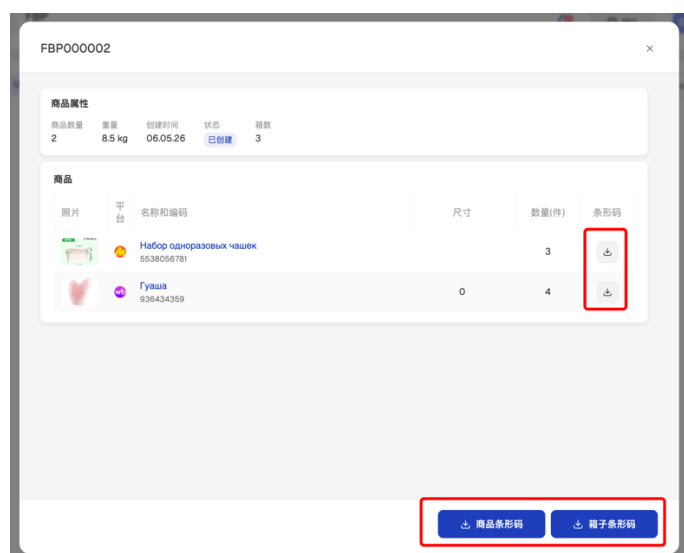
FBP000002

×

商品属性

| 商品数量 | 重量 | 创建时间 | 状态 | 箱数 |
|---|---|---|---|---|
| 2 | 8.5 kg | 06.05.26 | 已创建 | 3 |

商品

| 照片 | 平台 | 名称和编码 | 尺寸 | 数量(件) | 条形码 |
|---|---|---|---|---|---|
| | | Набор одноразовых чашек 5538056781 | | 3 | |
| | wb | Гуаша 936434359 | 0 | 4 | |

商品条形码

箱子条形码